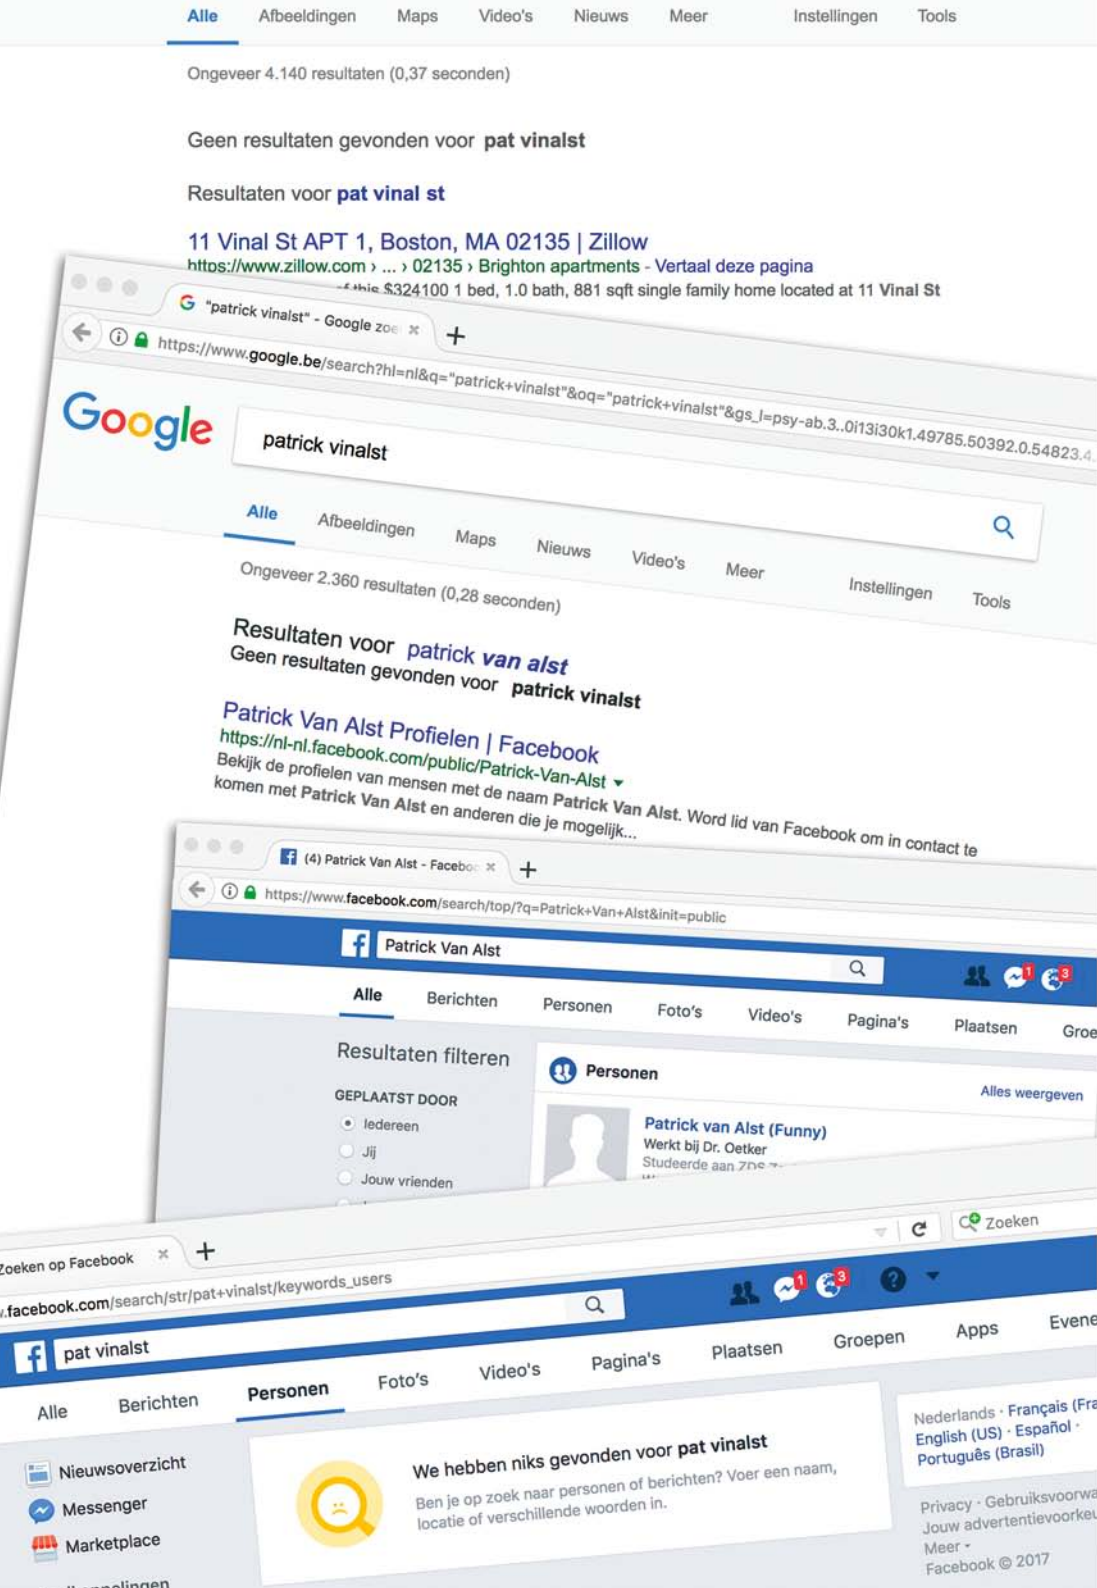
Alle Afbeeldingen Maps Video's Nieuws Meer Instellingen Tools

Ongeveer 4.140 resultaten (0,37 seconden)

Geen resultaten gevonden voor **pat vinalst**

Resultaten voor **pat vinal st**

11 Vinal St APT 1, Boston, MA 02135 | Zillow
https://www.zillow.com › ... › 02135 › Brighton apartments - Vertaal deze pagina
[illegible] $324100 1 bed, 1.0 bath, 881 sqft single family home located at 11 Vinal St

"patrick vinalst" - Google zoe ×
https://www.google.be/search?hl=nl&q="patrick+vinalst"&oq="patrick+vinalst"&gs_l=psy-ab.3..0i13i30k1.49785.50392.0.54823.4

Google
patrick vinalst

Alle Afbeeldingen Maps Nieuws Video's Meer Instellingen Tools

Ongeveer 2.360 resultaten (0,28 seconden)

Resultaten voor patrick *van alst*
Geen resultaten gevonden voor **patrick vinalst**

Patrick Van Alst Profielen | Facebook
https://nl-nl.facebook.com/public/Patrick-Van-Alst ▾
Bekijk de profielen van mensen met de naam **Patrick Van Alst**. Word lid van Facebook om in contact te komen met **Patrick Van Alst** en anderen die je mogelijk...

(4) Patrick Van Alst - Facebo ×
https://www.facebook.com/search/top/?q=Patrick+Van+Alst&init=public

Patrick Van Alst

Alle Berichten Personen Foto's Video's Pagina's Plaatsen Groe

Resultaten filteren
GEPLAATST DOOR
Iedereen
Jij
Jouw vrienden

Personen
Alles weergeven
Patrick van Alst (Funny)
Werkt bij Dr. Oetker
Studeerde aan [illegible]

Zoeken op Facebook ×
Zoeken
.facebook.com/search/str/pat+vinalst/keywords_users

pat vinalst

Alle Berichten Personen Foto's Video's Pagina's Plaatsen Groepen Apps Evene

Nieuwsoverzicht
Messenger
Marketplace
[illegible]

We hebben niks gevonden voor pat vinalst
Ben je op zoek naar personen of berichten? Voer een naam, locatie of verschillende woorden in.

Nederlands · Français (Fra
English (US) · Español ·
Português (Brasil)

Privacy · Gebruiksvoorwa
Jouw advertentievoorkeu
Meer ▾
Facebook © 2017